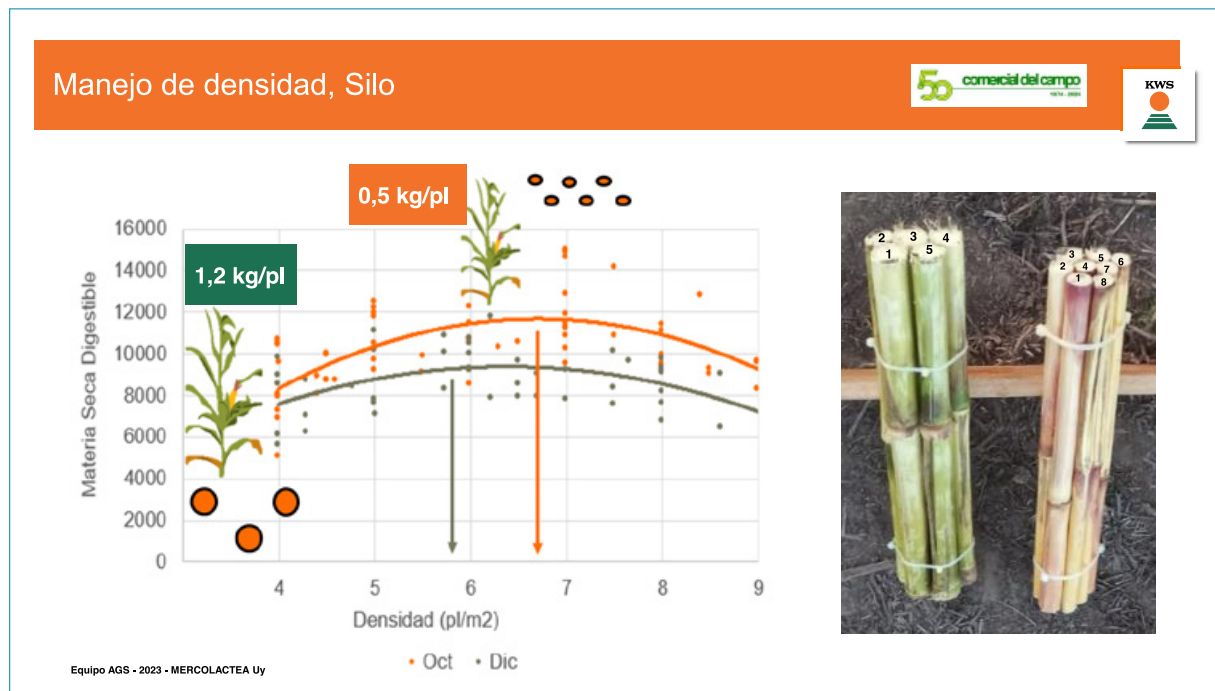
Manejo de densidad, Silo

50 comercial del campo 1974 - 2024

KWS

0,5 kg/pl

1,2 kg/pl

Materia Seca Digestible

16000
14000
12000
10000
8000
6000
4000
2000
0

4 5 6 7 8 9

Densidad (pl/m2)

Oct Dic

2 3 4
1 5

3
2 4 5 6
1 7
8

Equipo AGS - 2023 - MERCOLACTEA Uy